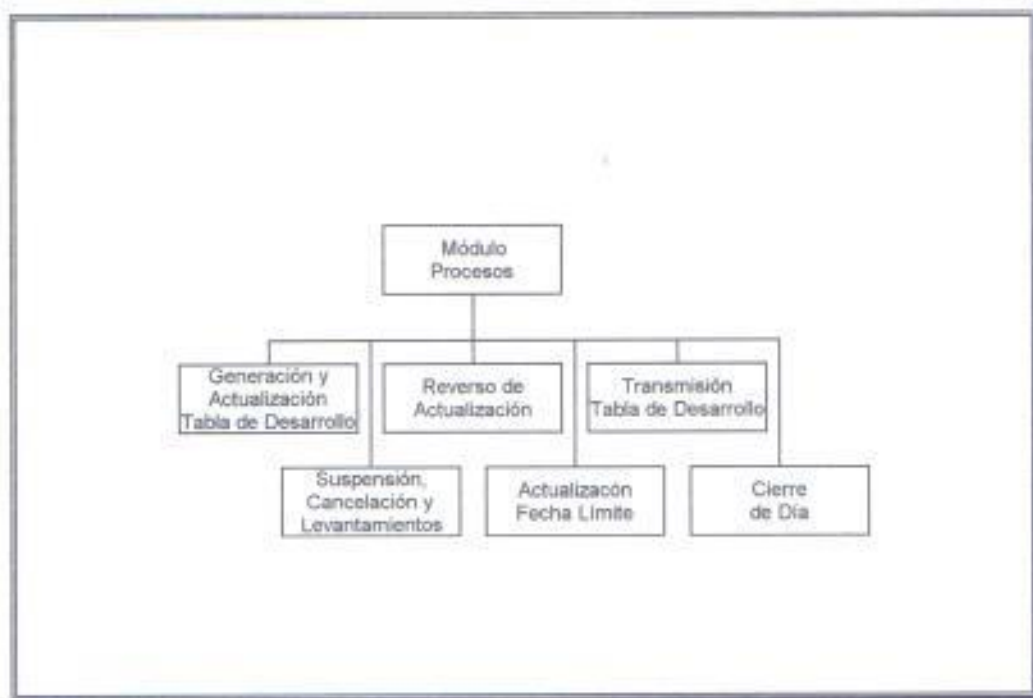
Módulo Procesos

Generación y Actualización Tabla de Desarrollo

Reverso de Actualización

Transmisión Tabla de Desarrollo

Suspensión, Cancelación y Levantamientos

Actualizacón Fecha Límite

Cierre de Día